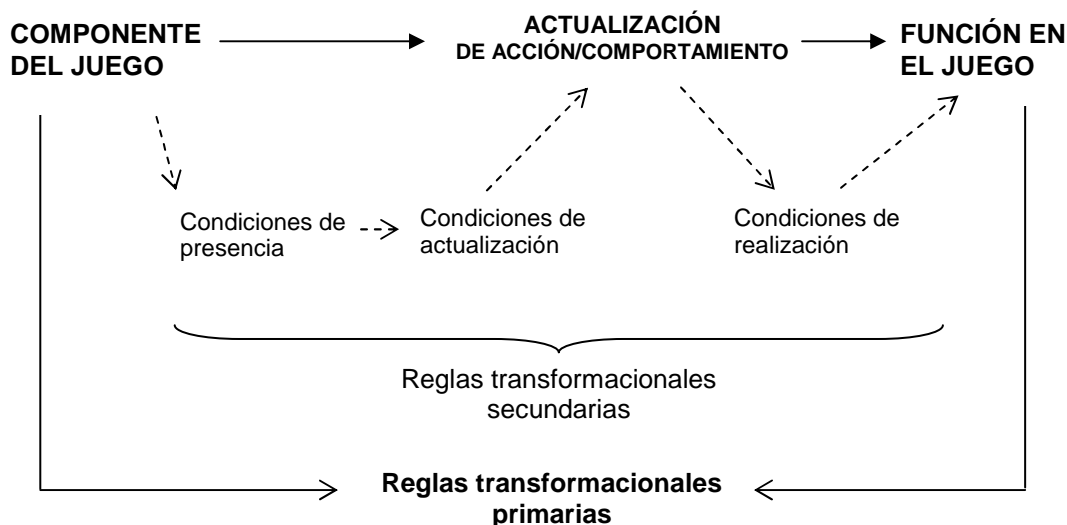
COMPONENTE DEL JUEGO

ACTUALIZACIÓN DE ACCIÓN/COMPORTAMIENTO

FUNCIÓN EN EL JUEGO

Condiciones de presencia

Condiciones de actualización

Condiciones de realización

Reglas transformacionales secundarias

Reglas transformacionales primarias